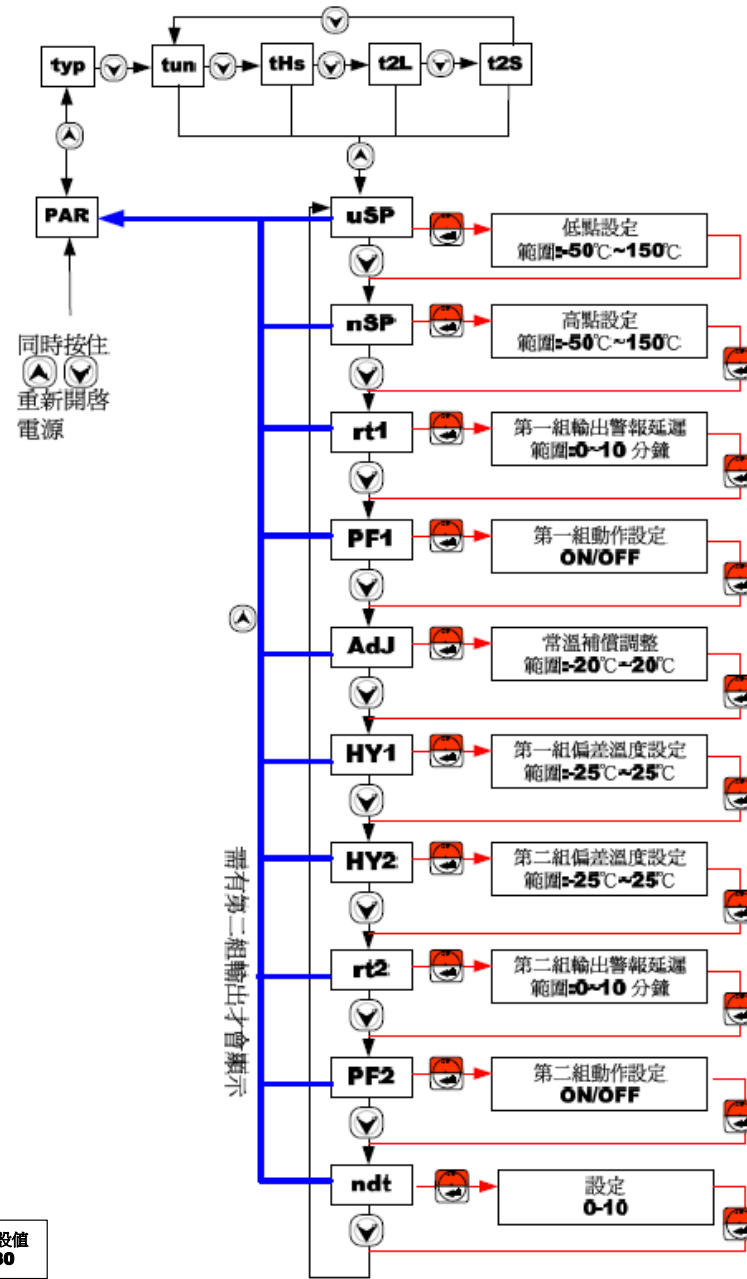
typ
tun
tHs
t2L
t2S
PAR
同時按住
重新開啓
電源
uSP
低點設定
範圍:-50℃~150℃
nSP
高點設定
範圍:-50℃~150℃
rt1
第一組輸出警報延遲
範圍:0~10 分鐘
PF1
第一組動作設定
ON/OFF
AdJ
常溫補償調整
範圍:-20℃~20℃
HY1
第一組偏差溫度設定
範圍:-25℃~25℃
需有第二組輸出才會顯示
HY2
第二組偏差溫度設定
範圍:-25℃~25℃
rt2
第二組輸出警報延遲
範圍:0~10 分鐘
PF2
第二組動作設定
ON/OFF
ndt
設定
0-10
設值
30